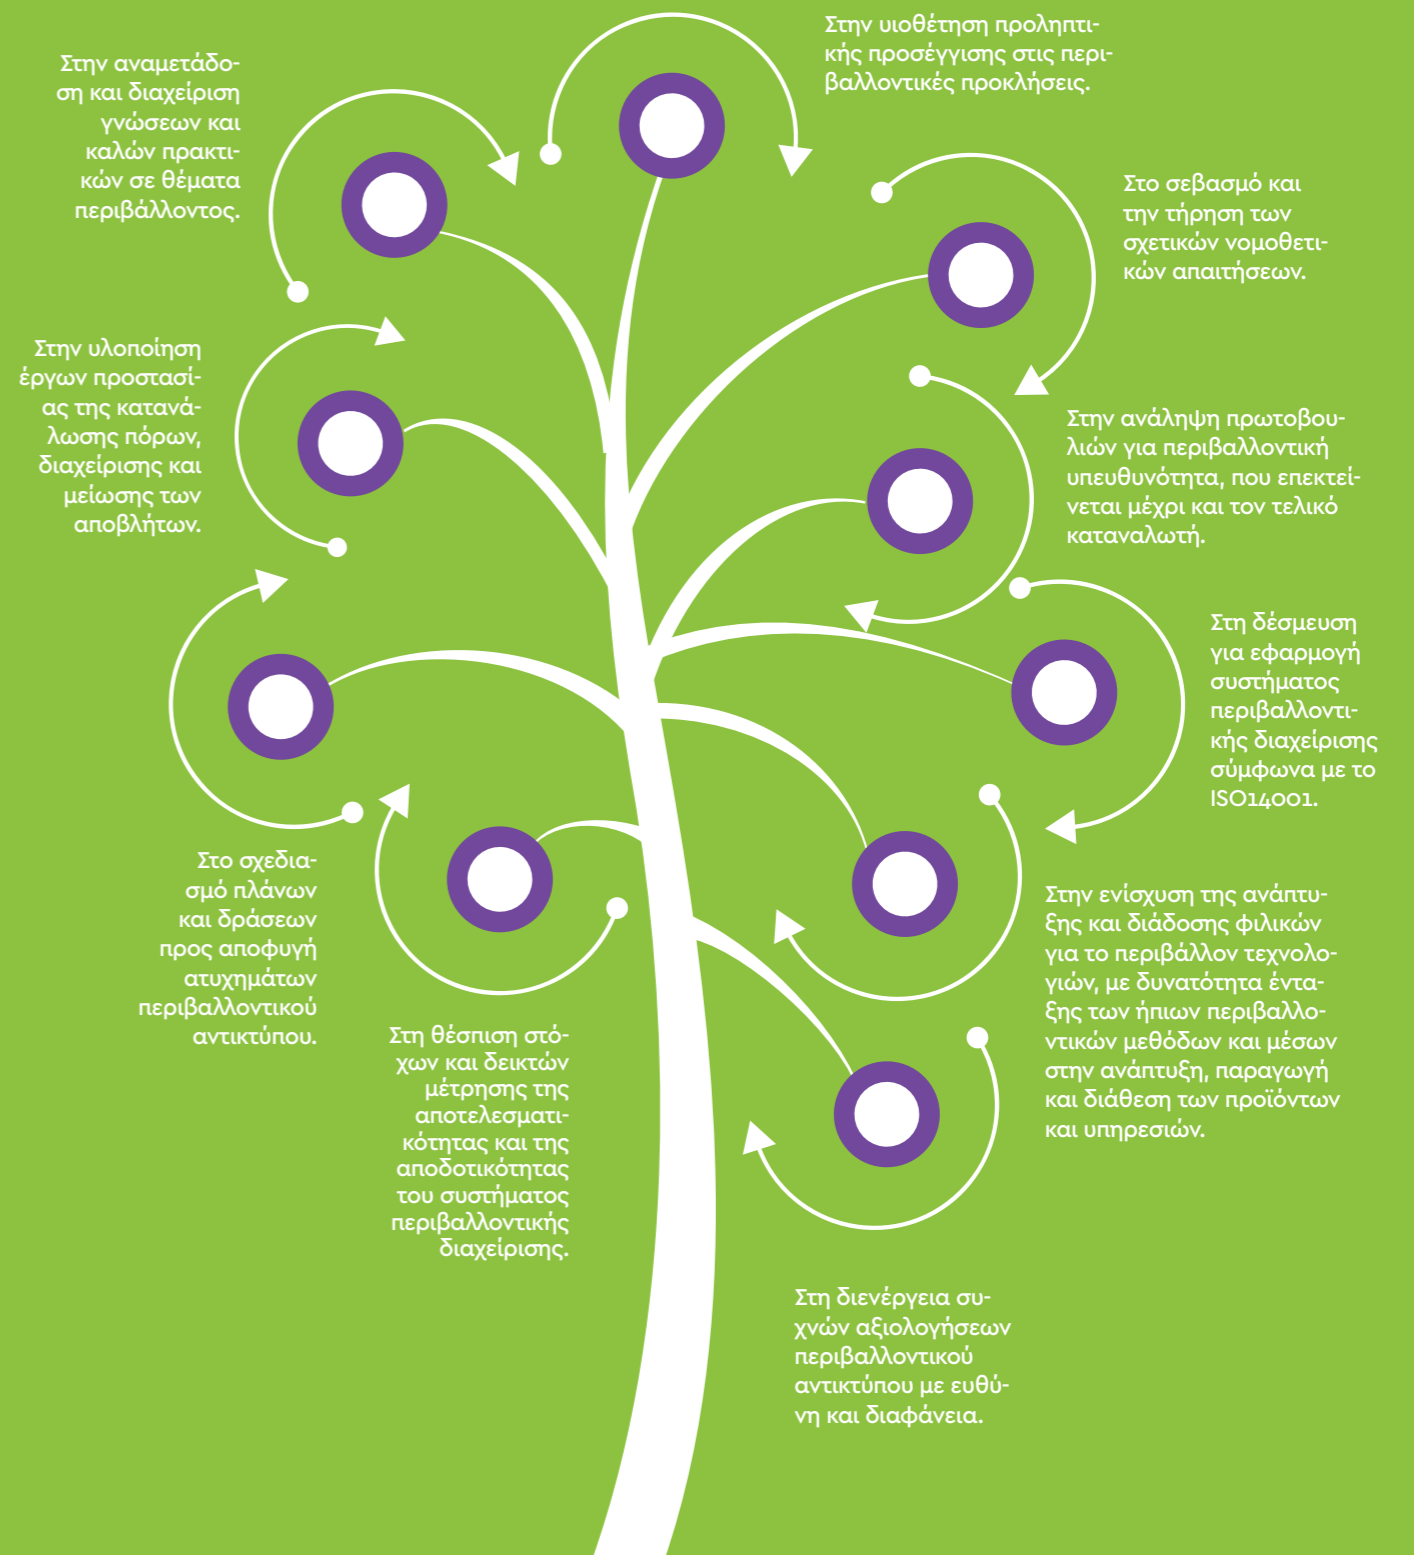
Στην υιοθέτηση προληπτικής προσέγγισης στις περιβαλλοντικές προκλήσεις.

Στην αναμετάδοση και διαχείριση γνώσεων και καλών πρακτικών σε θέματα περιβάλλοντος.

Στο σεβασμό και την τήρηση των σχετικών νομοθετικών απαιτήσεων.

Στην υλοποίηση έργων προστασίας της κατανάλωσης πόρων, διαχείρισης και μείωσης των αποβλήτων.

Στην ανάληψη πρωτοβουλιών για περιβαλλοντική υπευθυνότητα, που επεκτείνεται μέχρι και τον τελικό καταναλωτή.

Στη δέσμευση για εφαρμογή συστήματος περιβαλλοντικής διαχείρισης σύμφωνα με το ISO14001.

Στο σχεδιασμό πλάνων και δράσεων προς αποφυγή ατυχημάτων περιβαλλοντικού αντικτύπου.

Στην ενίσχυση της ανάπτυξης και διάδοσης φιλικών για το περιβάλλον τεχνολογιών, με δυνατότητα ένταξης των ήπιων περιβαλλοντικών μεθόδων και μέσων στην ανάπτυξη, παραγωγή και διάθεση των προϊόντων και υπηρεσιών.

Στη θέσπιση στόχων και δεικτών μέτρησης της αποτελεσματικότητας και της αποδοτικότητας του συστήματος περιβαλλοντικής διαχείρισης.

Στη διενέργεια συχνών αξιολογήσεων περιβαλλοντικού αντικτύπου με ευθύνη και διαφάνεια.